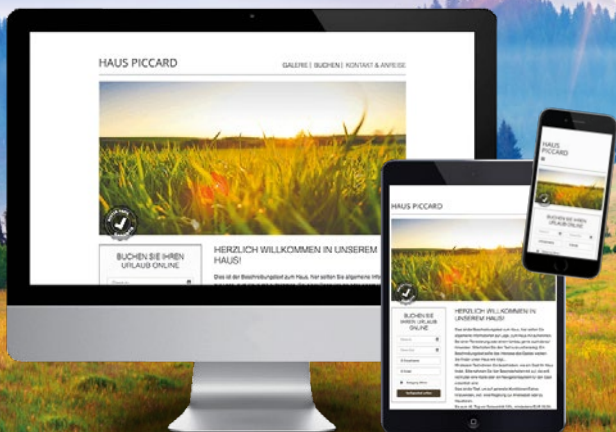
HAUS PICCARD

GALERIE | BUCHEN | KONTAKT & ANREISE

BUCHEN SIE IHREN URLAUB ONLINE

HERZLICH WILLKOMMEN IN UNSEREM HAUS!

Dies ist der Beschreibungstext zum Haus. Hier sollten Sie allgemeine Infor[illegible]

HAUS PICCARD

BUCHEN SIE IHREN URLAUB ONLINE

HERZLICH WILLKOMMEN IN UNSEREM HAUS!

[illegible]

HAUS PICCARD

BUCHEN SIE IHREN URLAUB ONLINE